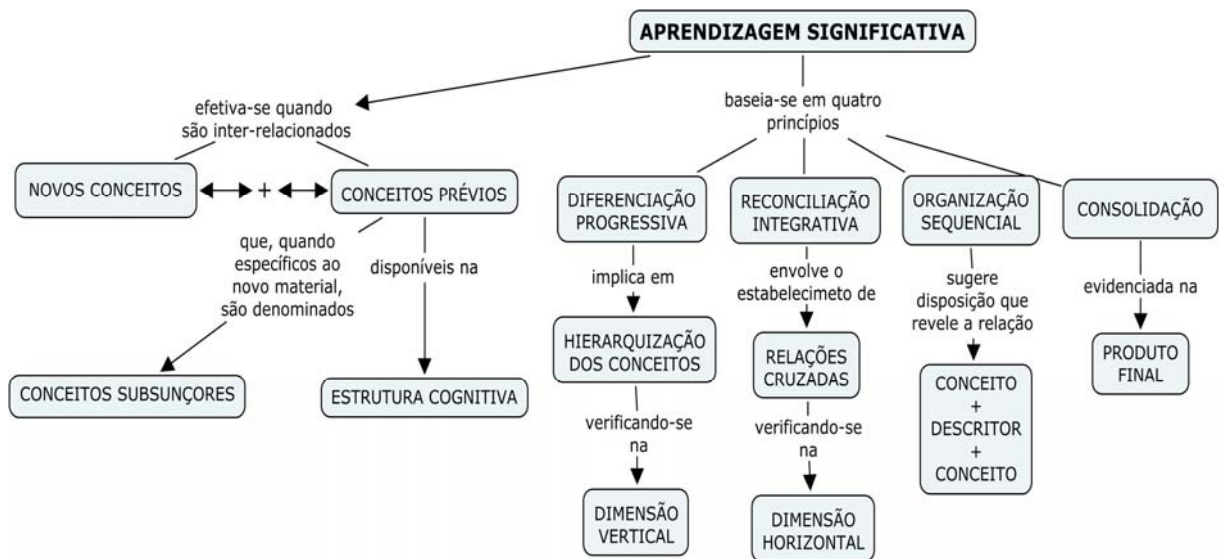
APRENDIZAGEM SIGNIFICATIVA

efetiva-se quando são inter-relacionados

baseia-se em quatro princípios

NOVOS CONCEITOS

+

CONCEITOS PRÉVIOS

que, quando específicos ao novo material, são denominados

disponíveis na

CONCEITOS SUBSUNÇORES

ESTRUTURA COGNITIVA

DIFERENCIAÇÃO PROGRESSIVA

implica em

HIERARQUIZAÇÃO DOS CONCEITOS

verificando-se na

DIMENSÃO VERTICAL

RECONCILIAÇÃO INTEGRATIVA

envolve o estabelecimeto de

RELAÇÕES CRUZADAS

verificando-se na

DIMENSÃO HORIZONTAL

ORGANIZAÇÃO SEQUENCIAL

sugere disposição que revele a relação

CONCEITO + DESCRITOR + CONCEITO

CONSOLIDAÇÃO

evidenciada na

PRODUTO FINAL